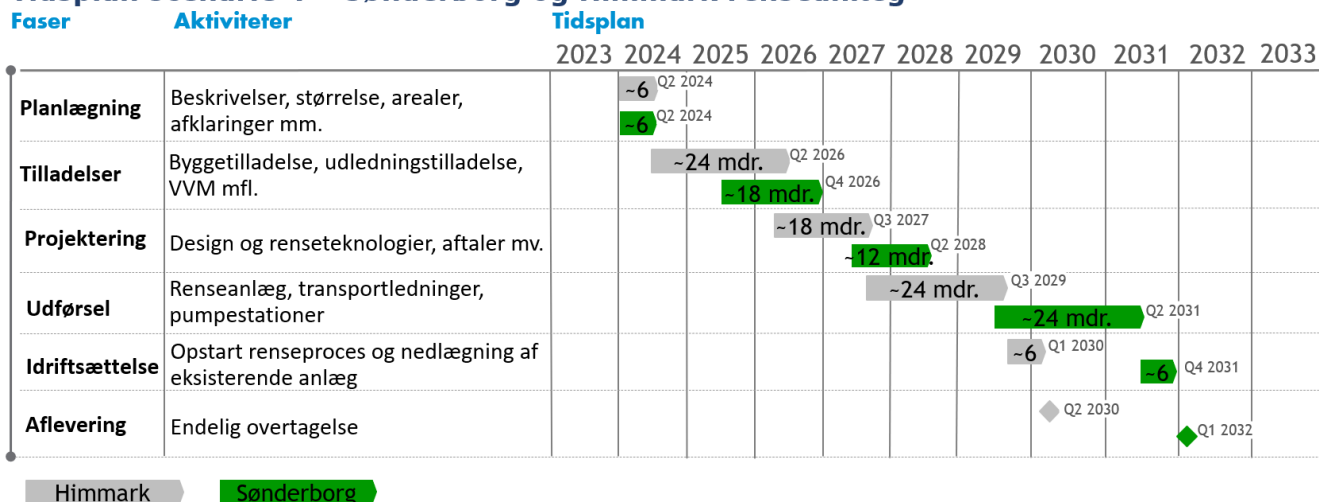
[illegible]

| Faser | Aktiviteter | Tidsplan |
|---|---|---|
| | | 2023 2024 2025 2026 2027 2028 2029 2030 2031 2032 2033 |
| Planlægning | Beskrivelser, størrelse, arealer, afklaringer mm. | ~6 Q2 2024; ~6 Q2 2024 |
| Tilladelser | Byggetilladelse, udledningstilladelse, VVM mfl. | ~24 mdr. Q2 2026; ~18 mdr. Q4 2026 |
| Projektering | Design og renseteknologier, aftaler mv. | ~18 mdr. Q3 2027; ~12 mdr. Q2 2028 |
| Udførsel | Renseanlæg, transportledninger, pumpestationer | ~24 mdr. Q3 2029; ~24 mdr. Q2 2031 |
| Idriftsættelse | Opstart renseproces og nedlægning af eksisterende anlæg | ~6 Q1 2030; ~6 Q4 2031 |
| Aflevering | Endelig overtagelse | Q2 2030; Q1 2032 |

Himmark Sønderborg